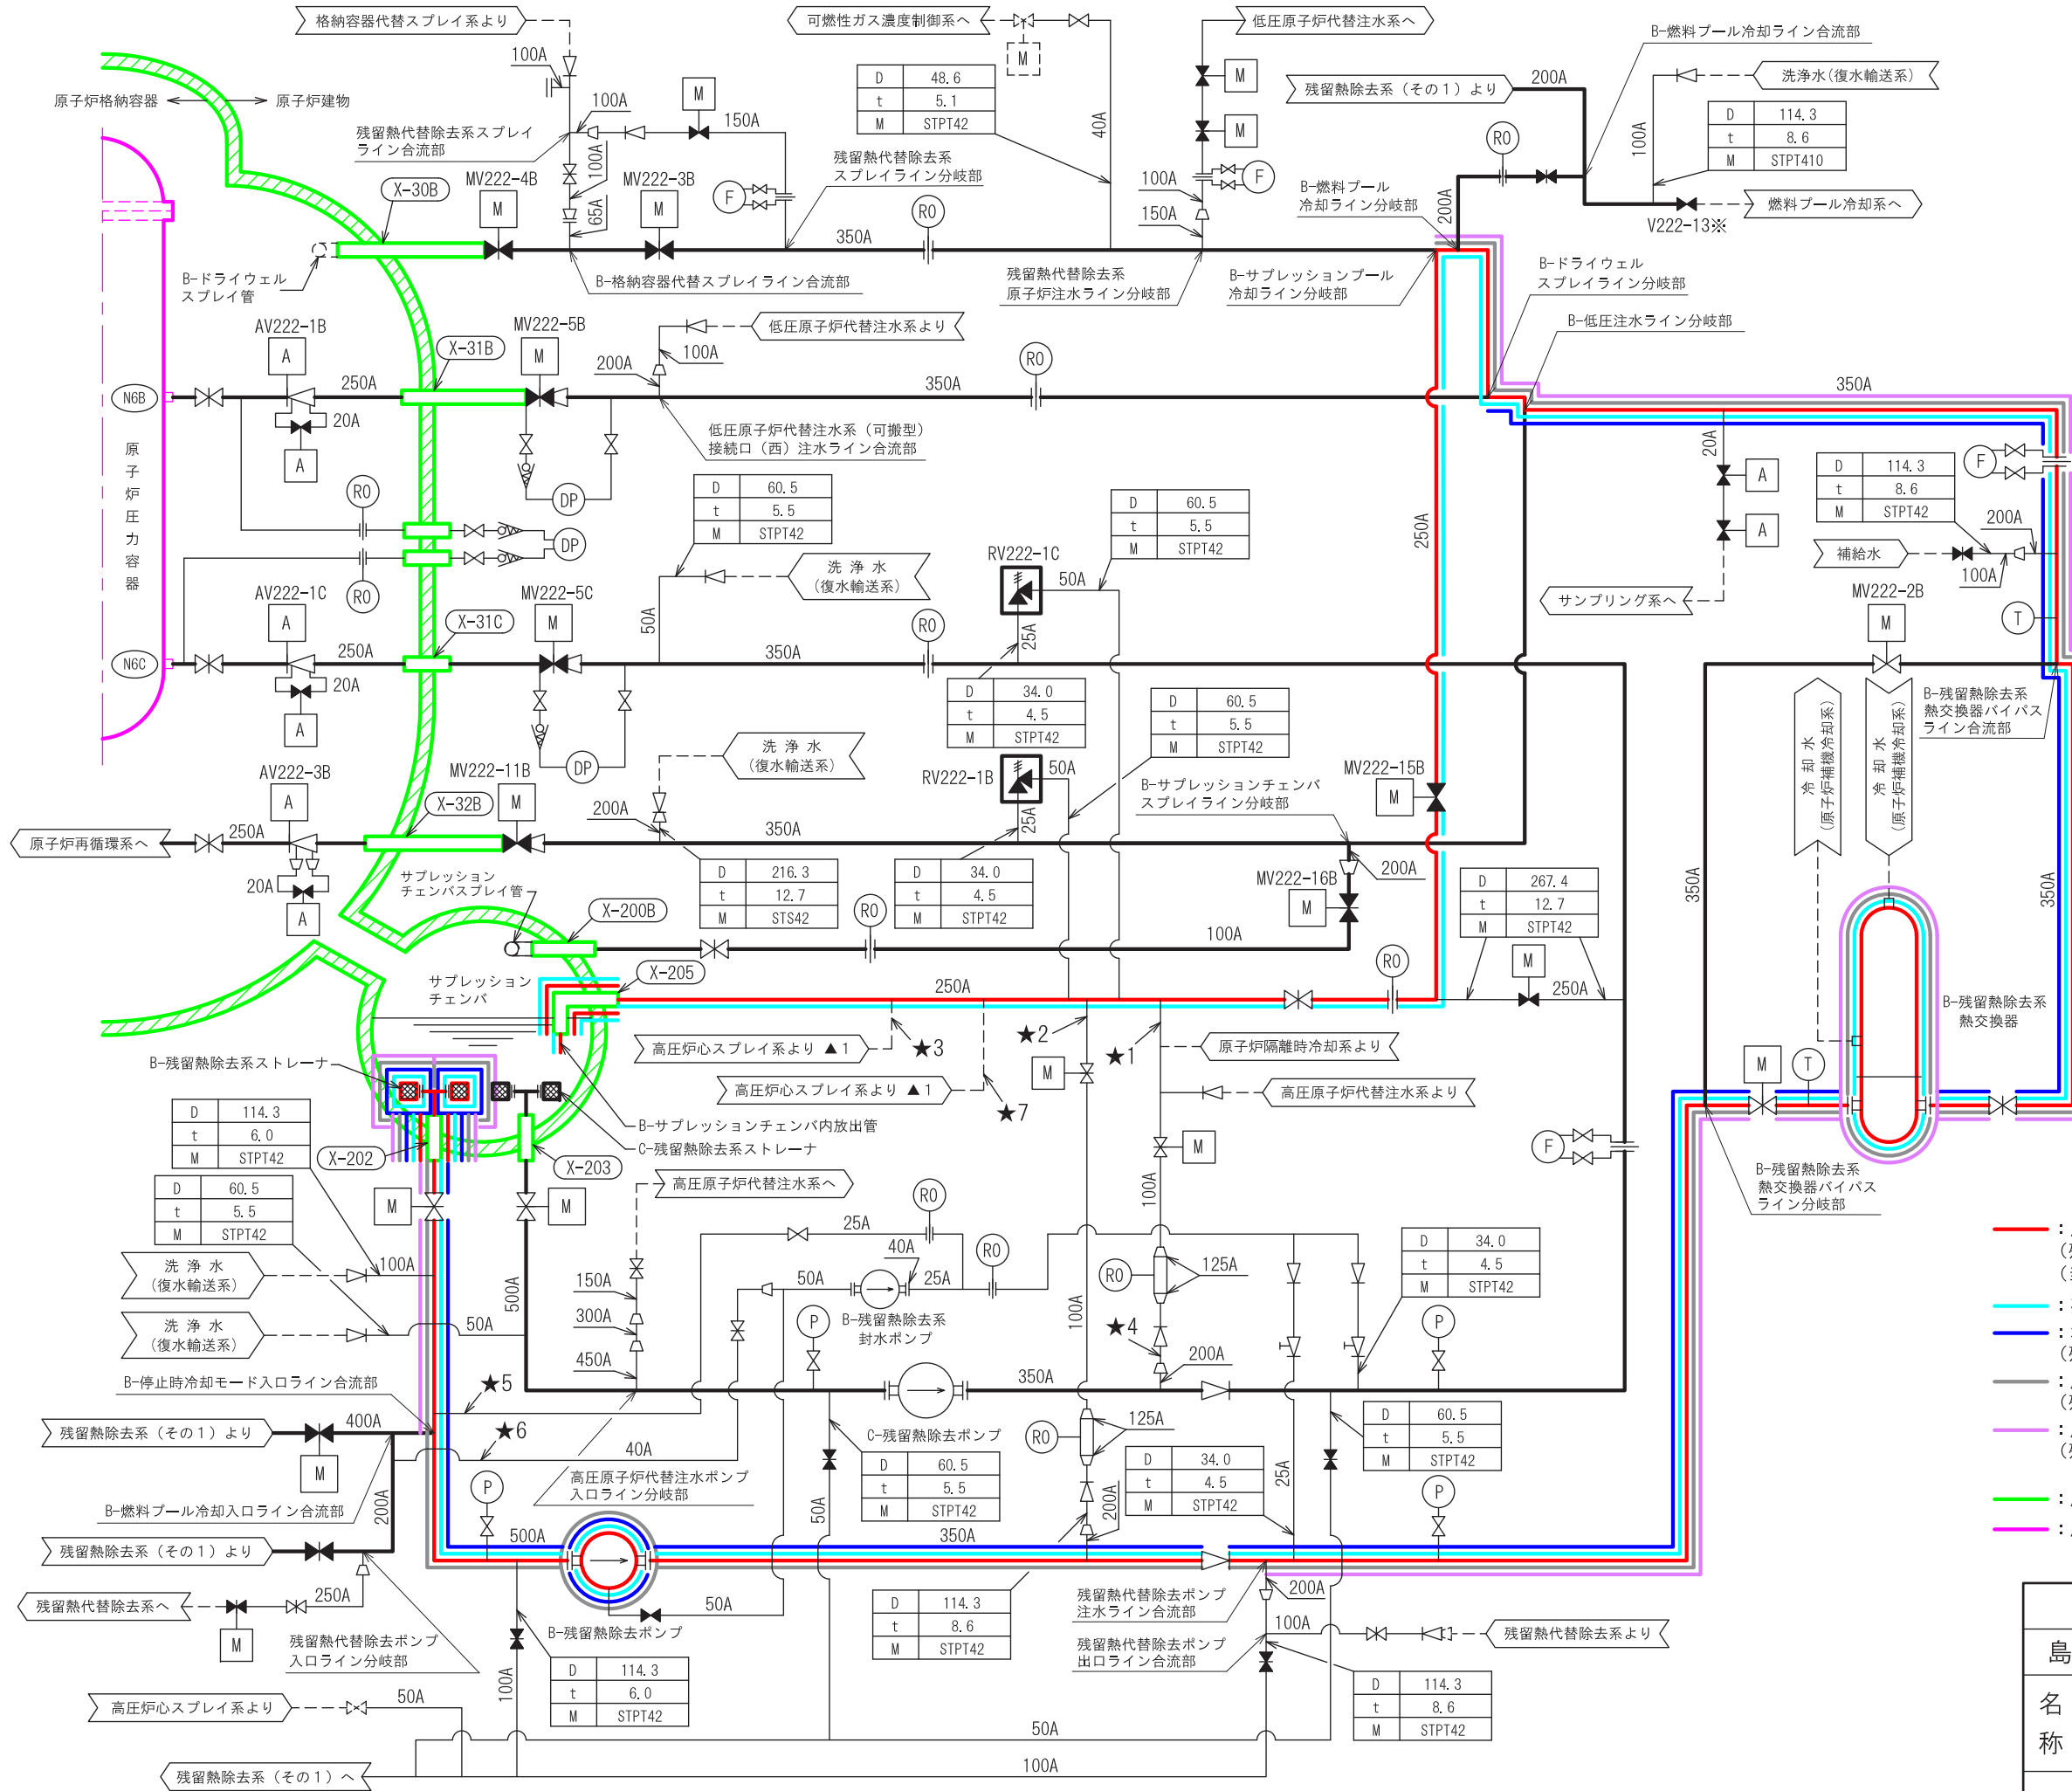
格納容器代替スプレイ系より
可燃性ガス濃度制御系へ
低圧原子炉代替注水系へ
B-燃料プール冷却ライン合流部
洗浄水(復水輸送系)
残留熱除去系(その1)より
200A
原子炉格納容器
原子炉建物
100A
100A
M
150A
| D | 48.6 |
|---|---|
| t | 5.1 |
| M | STPT42 |

M
40A
M
M
| D | 114.3 |
|---|---|
| t | 8.6 |
| M | STPT410 |

100A
RO
残留熱代替除去系スプレイライン合流部
100A
X-30B
MV222-4B
MV222-3B
65A
F
残留熱代替除去系スプレイライン分岐部
RO
100A
150A
F
B-燃料プール冷却ライン分岐部
200A
燃料プール冷却系へ
V222-13※
350A
B-ドライウェルスプレイ管
B-格納容器代替スプレイライン合流部
残留熱代替除去系原子炉注水ライン分岐部
B-サプレッションプール冷却ライン分岐部
B-ドライウェルスプレイライン分岐部
AV222-1B
MV222-5B
低圧原子炉代替注水系より
B-低圧注水ライン分岐部
X-31B
200A
100A
RO
250A
350A
350A
N6B
20A
低圧原子炉代替注水系(可搬型)接続口(西)注水ライン合流部
A
20A
原子炉圧力容器
RO
DP
| D | 60.5 |
|---|---|
| t | 5.5 |
| M | STPT42 |

| D | 60.5 |
|---|---|
| t | 5.5 |
| M | STPT42 |

250A
A
| D | 114.3 |
|---|---|
| t | 8.6 |
| M | STPT42 |

F
200A
DP
補給水
100A
洗浄水(復水輸送系)
RV222-1C
A
AV222-1C
RO
50A
サンプリング系へ
MV222-5C
X-31C
50A
RO
25A
MV222-2B
T
A
250A
350A
M
N6C
20A
A
| D | 34.0 |
|---|---|
| t | 4.5 |
| M | STPT42 |

| D | 60.5 |
|---|---|
| t | 5.5 |
| M | STPT42 |

冷却水(原子炉補機冷却系)
冷却水(原子炉補機冷却系)
B-残留熱除去系熱交換器バイパスライン合流部
A
洗浄水(復水輸送系)
DP
RV222-1B
50A
AV222-3B
MV222-11B
MV222-15B
B-サプレッションチェンバスプレイライン分岐部
A
X-32B
M
25A
200A
350A
M
原子炉再循環系へ
250A
20A
サプレッションチェンバスプレイ管
MV222-16B
200A
| D | 216.3 |
|---|---|
| t | 12.7 |
| M | STS42 |

| D | 34.0 |
|---|---|
| t | 4.5 |
| M | STPT42 |

| D | 267.4 |
|---|---|
| t | 12.7 |
| M | STPT42 |

350A
350A
A
X-200B
RO
M
100A
RO
サプレッションチェンバ
X-205
250A
M
250A
B-残留熱除去系熱交換器
★3
★2
★1
高圧炉心スプレイ系より ▲1
原子炉隔離時冷却系より
B-残留熱除去系ストレーナ
M
M
T
高圧炉心スプレイ系より ▲1
高圧原子炉代替注水系より
★7
| D | 114.3 |
|---|---|
| t | 6.0 |
| M | STPT42 |

B-サプレッションチェンバ内放出管
C-残留熱除去系ストレーナ
M
X-202
X-203
F
| D | 60.5 |
|---|---|
| t | 5.5 |
| M | STPT42 |

高圧原子炉代替注水系へ
M
M
RO
100A
B-残留熱除去系熱交換器バイパスライン分岐部
25A
40A
RO
洗浄水(復水輸送系)
100A
150A
25A
50A
RO
125A
| D | 34.0 |
|---|---|
| t | 4.5 |
| M | STPT42 |

500A
P
B-残留熱除去系封水ポンプ
300A
100A
洗浄水(復水輸送系)
50A
★4
P
450A
200A
B-停止時冷却モード入口ライン合流部
★5
350A
C-残留熱除去系ポンプ
125A
| D | 60.5 |
|---|---|
| t | 5.5 |
| M | STPT42 |

残留熱除去系(その1)より
400A
★6
RO
40A
| D | 60.5 |
|---|---|
| t | 5.5 |
| M | STPT42 |

| D | 34.0 |
|---|---|
| t | 4.5 |
| M | STPT42 |

M
高圧原子炉代替注水ポンプ入口ライン分岐部
25A
P
B-燃料プール冷却入口ライン合流部
200A
200A
P
50A
500A
350A
残留熱除去系(その1)より
250A
残留熱代替除去系へ
200A
50A
| D | 114.3 |
|---|---|
| t | 8.6 |
| M | STPT42 |

残留熱代替除去ポンプ注水ライン合流部
M
残留熱代替除去ポンプ入口ライン分岐部
B-残留熱除去ポンプ
100A
残留熱代替除去系より
残留熱代替除去ポンプ出口ライン合流部
| D | 114.3 |
|---|---|
| t | 6.0 |
| M | STPT42 |

| D | 114.3 |
|---|---|
| t | 8.6 |
| M | STPT42 |

高圧炉心スプレイ系より
50A
100A
50A
残留熱除去系(その1)へ
100A
島
名称